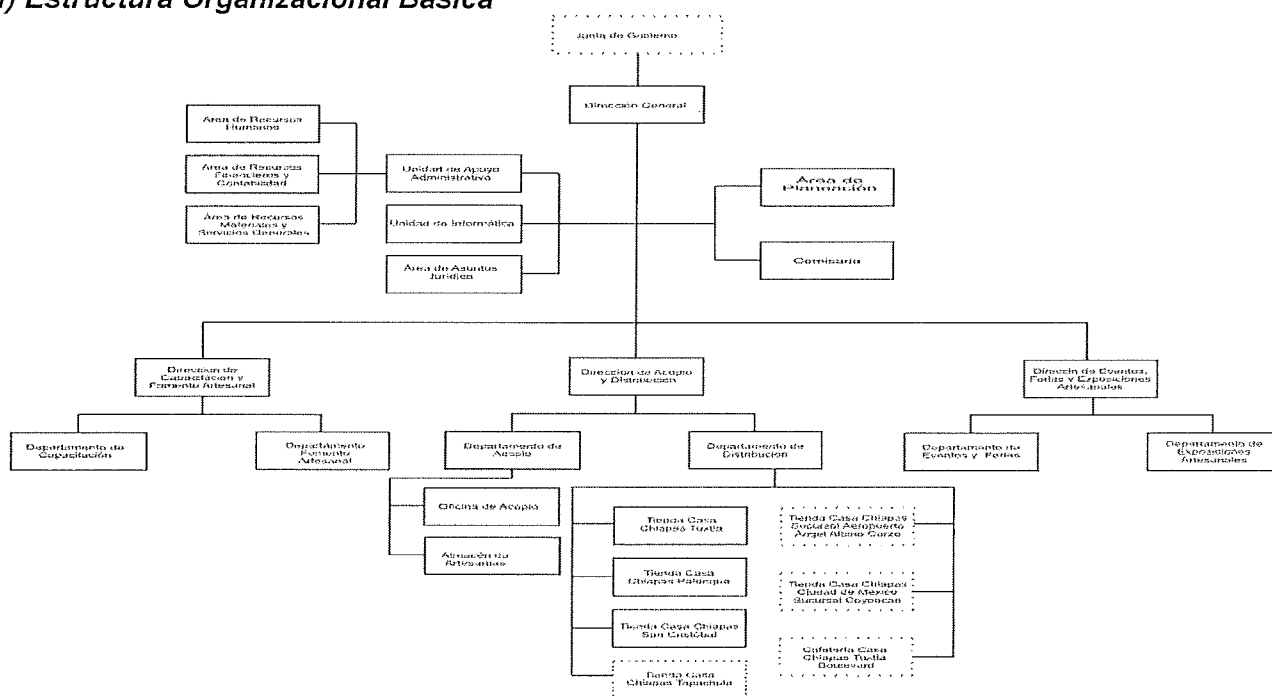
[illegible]) Estructura Organizacional Básica

Junta de Gobierno

Dirección General

Área de Recursos Humanos

Área de Recursos Financieros y Contabilidad

Área de Recursos Materiales y Servicios Generales

Unidad de Apoyo Administrativo

Unidad de Informática

Área de Asuntos Jurídicos

Área de Planeación

Comisaría

Dirección de Capacitación y Fomento Artesanal

Dirección de Acopio y Distribución

Dirección de Eventos, Ferias y Exposiciones Artesanales

Departamento de Capacitación

Departamento Fomento Artesanal

Departamento de Acopio

Departamento de Distribución

Departamento de Eventos y Ferias

Departamento de Exposiciones Artesanales

Oficina de Acopio

Almacén de Artesanías

Tienda Casa Chiapas Tuxtla

Tienda Casa Chiapas Palenque

Tienda Casa Chiapas San Cristóbal

Tienda Casa Chiapas Tapachula

Tienda Casa Chiapas Sucursal Aeropuerto Ángel Albino Corzo

Tienda Casa Chiapas Ciudad de México Sucursal Coyoacán

Cafetería Casa Chiapas Tuxtla Boulevard